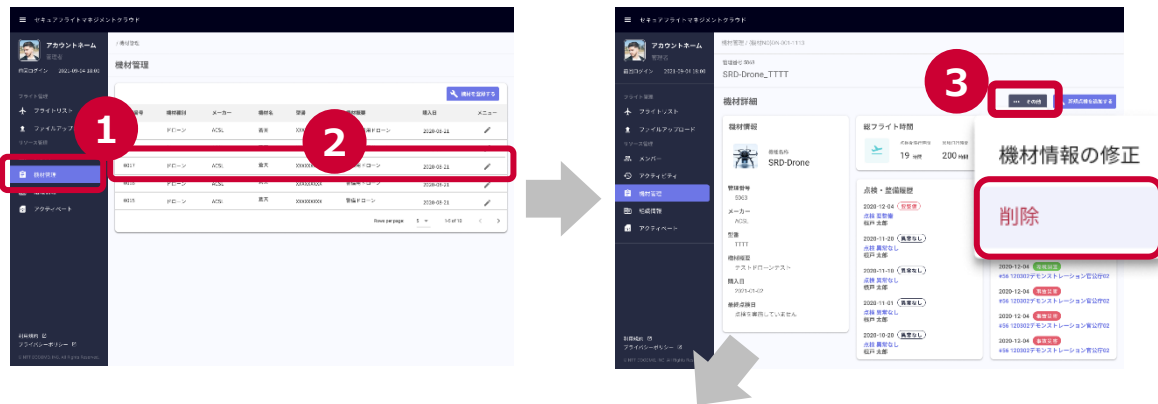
セキュアフライトマネジメントクラウド

アカウントネーム
管理者
前回ログイン 2021-09-14 18:00

フライト管理
フライトリスト
ファイルアップ

リソース管理
機材管理
アクティベート

利用規約
プライバシーポリシー

機材管理

機材を登録する

| 管理番号 | 機材種別 | メーカー | 機体名 | 型番 | 機材種類 | 購入日 | メニュー |
|---|---|---|---|---|---|---|---|
| | ドローン | ACSL | | | ドローン | 2020-05-21 | |
| 0017 | ドローン | ACSL | | | ドローン | 2020-05-21 | |
| | ドローン | ACSL | | | ドローン | 2020-05-21 | |
| 0015 | ドローン | ACSL | | | ドローン | 2020-05-21 | |

Rows per page 5 1-5 of 10

1

2

セキュアフライトマネジメントクラウド

アカウントネーム
管理者
前回ログイン

フライト管理
フライトリスト
ファイルアップロード

メンバー
アクティビティ
機材管理
アクティベート

機材管理 / 機材NO

管理番号 機材
SRD-Drone_TTTT

機材詳細

3

機材情報
SRD-Drone
管理番号
メーカー
ACSL
型番
TTTT
購入日
最終点検日

総フライト時間
19
200

点検・整備履歴
2020-12-04
2020-11-20 異常なし
2020-11-10 異常なし
2020-11-01 異常なし
2020-10-20 異常なし

2020-12-04
#56 120002デモンストレーション官公庁02
2020-12-04
#56 120002デモンストレーション官公庁02
2020-12-04
#56 120002デモンストレーション官公庁02
2020-12-04
#56 120002デモンストレーション官公庁02

機材情報の修正
削除

利用規約
プライバシーポリシー